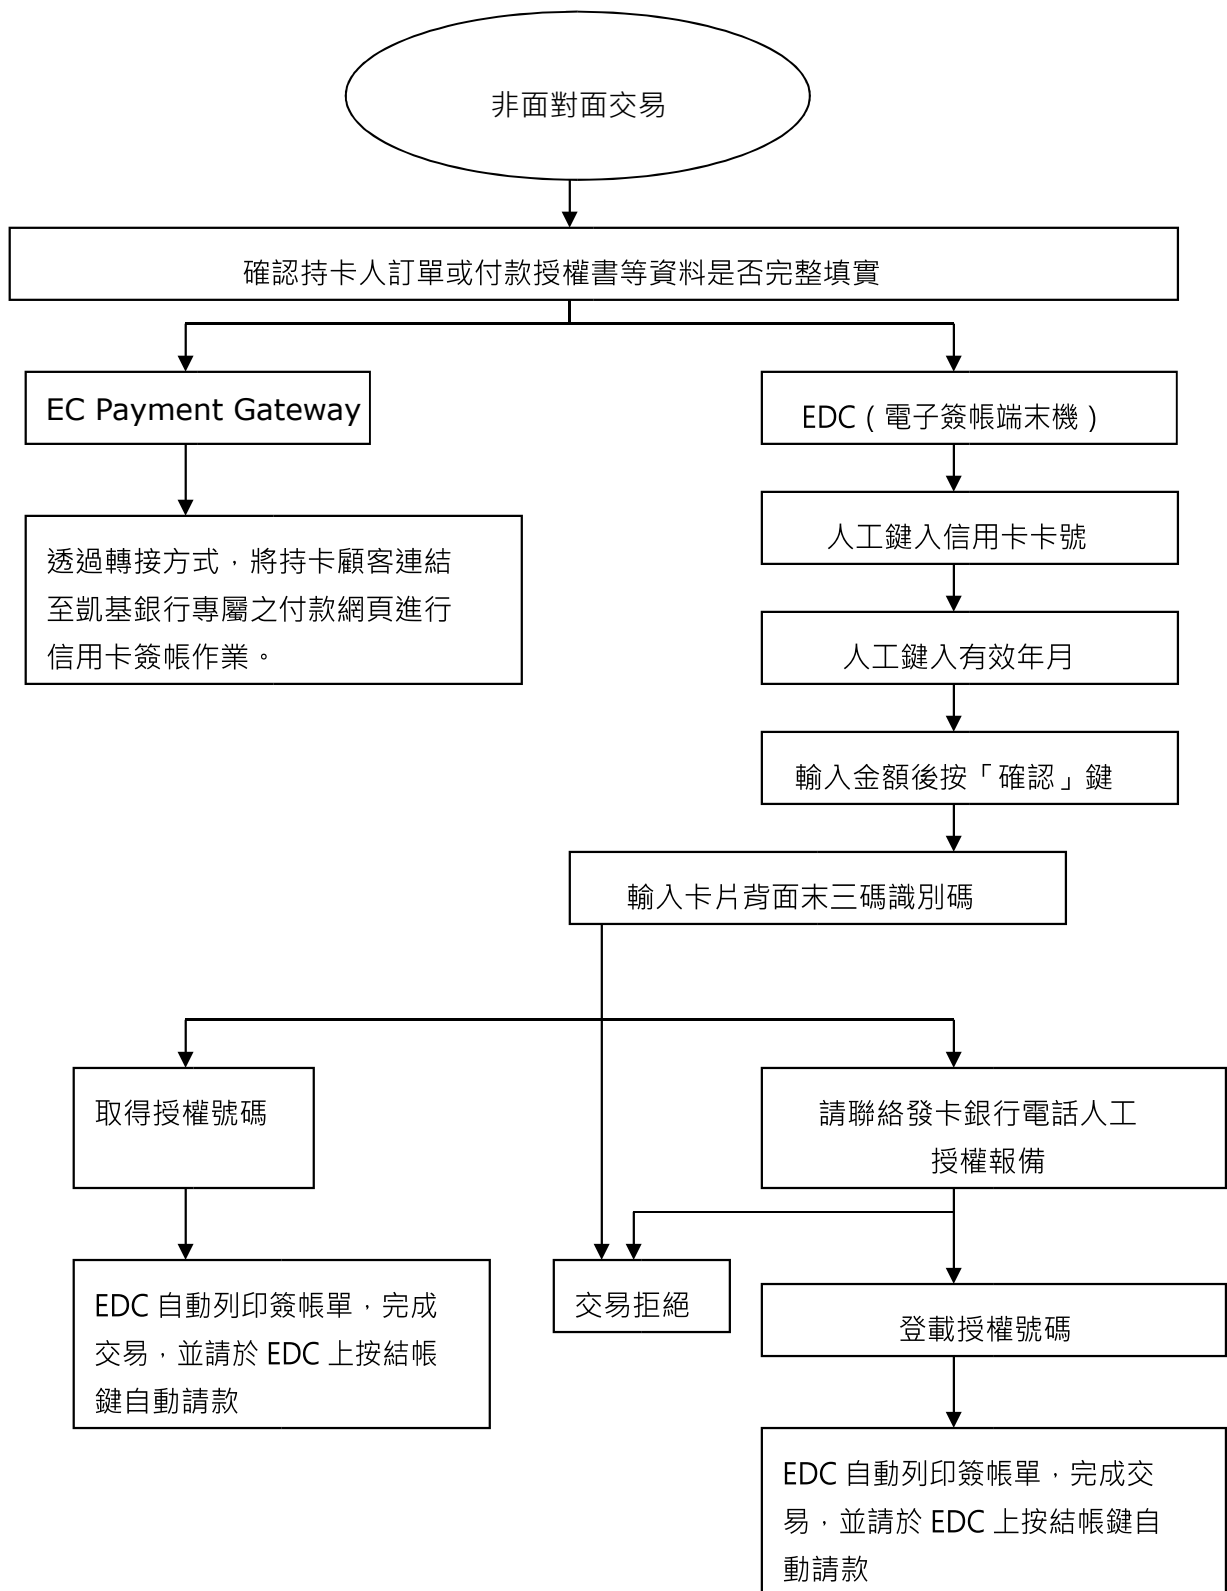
非面對面交易

確認持卡人訂單或付款授權書等資料是否完整填實

EC Payment Gateway

透過轉接方式，將持卡顧客連結至凱基銀行專屬之付款網頁進行信用卡簽帳作業。

EDC（電子簽帳端末機）

人工鍵入信用卡卡號

人工鍵入有效年月

輸入金額後按「確認」鍵

輸入卡片背面末三碼識別碼

取得授權號碼

EDC 自動列印簽帳單，完成交易，並請於 EDC 上按結帳鍵自動請款

交易拒絕

請聯絡發卡銀行電話人工授權報備

登載授權號碼

EDC 自動列印簽帳單，完成交易，並請於 EDC 上按結帳鍵自動請款